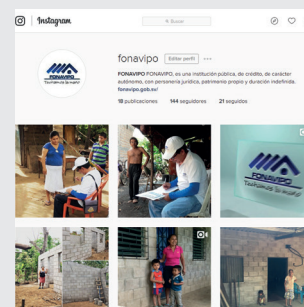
Instagram

Buscar

fonavipo

Editar perfil

FONAVIPO FONAVIPO, es una institución pública, de crédito, de carácter autónomo, con personería jurídica, patrimonio propio y duración indefinida. fonavipo.gob.sv/

18 publicaciones 144 seguidores 21 seguidos

FONAVIPO

Techamos tu sueño